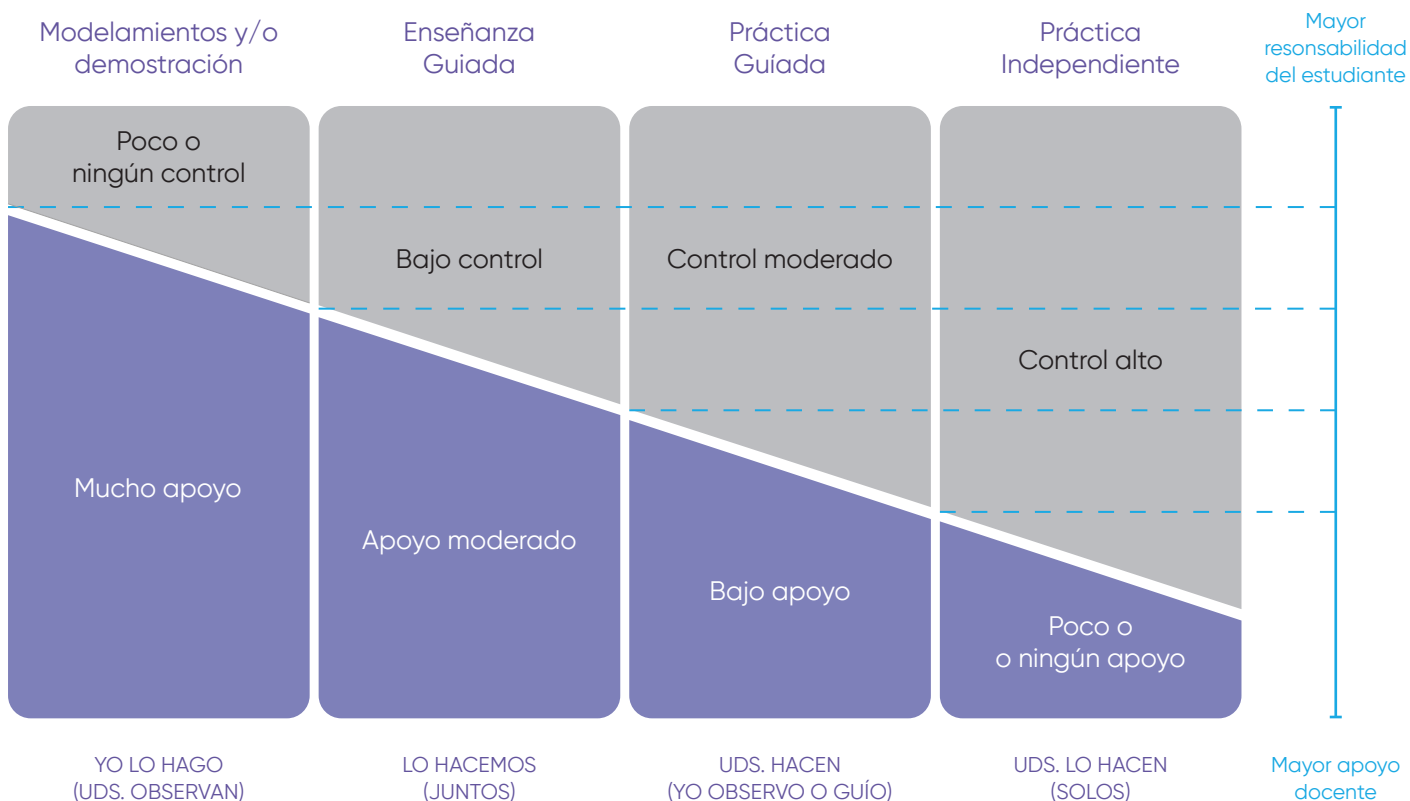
Modelamientos y/o demostración

Enseñanza Guiada

Práctica Guíada

Práctica Independiente

Mayor resonsabilidad del estudiante

Poco o ningún control

Bajo control

Control moderado

Control alto

Mucho apoyo

Apoyo moderado

Bajo apoyo

Poco o o ningún apoyo

YO LO HAGO (UDS. OBSERVAN)

LO HACEMOS (JUNTOS)

UDS. HACEN (YO OBSERVO O GUÍO)

UDS. LO HACEN (SOLOS)

Mayor apoyo docente